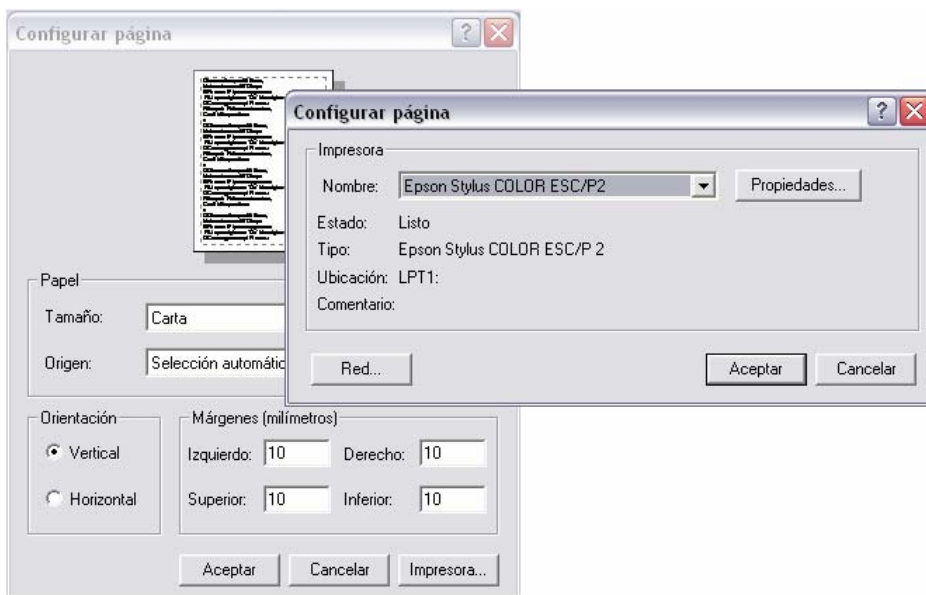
Configurar página

Papel

Tamaño: Carta

Origen: Selección automátic

Orientación

Vertical

Horizontal

Márgenes (milímetros)

Izquierdo: 10 Derecho: 10

Superior: 10 Inferior: 10

Aceptar Cancelar Impresora...

Configurar página

Impresora

Nombre: Epson Stylus COLOR ESC/P2 Propiedades...

Estado: Listo

Tipo: Epson Stylus COLOR ESC/P 2

Ubicación: LPT1:

Comentario:

Red... Aceptar Cancelar